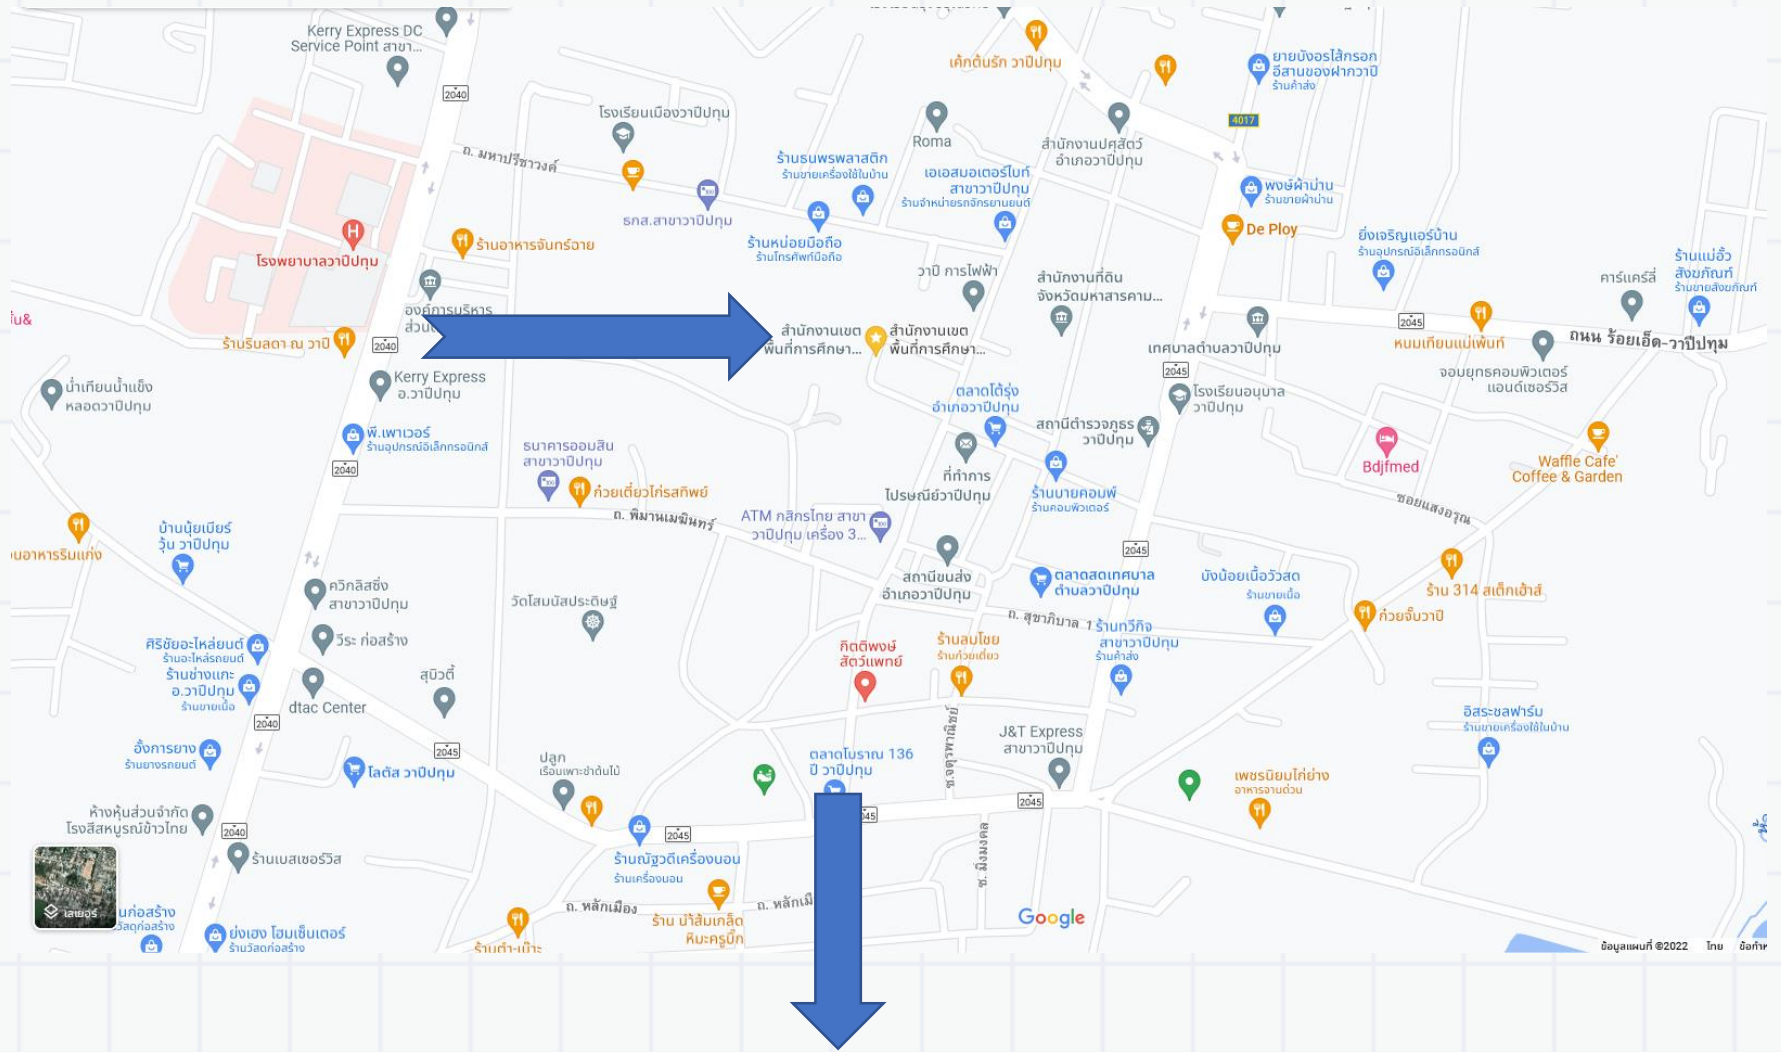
Kerry Express DC Service Point สาขา...

2040

เค้กต้นรัก วาปีปทุม

ยายบังอรไส้กรอกอีสานของฝากวาปี
ร้านค้าส่ง

โรงเรียนเมืองวาปีปทุม

ถ. มหาปรีชาวงศ์

Roma

4017

สำนักงานปศุสัตว์อำเภอวาปีปทุม

ร้านธนพรพลาสติก
ร้านขายเครื่องใช้ในบ้าน

เอเอสมอเตอร์ไบท์ สาขาวาปีปทุม
ร้านจำหน่ายรถจักรยานยนต์

พงษ์ผ้าม่าน
ร้านขายผ้าม่าน

ธกส.สาขาวาปีปทุม

De Ploy

ร้านหน่อยมือถือ
ร้านโทรศัพท์มือถือ

ยิ่งเจริญแอร์บ้าน
ร้านอุปกรณ์อิเล็กทรอนิกส์

ร้านแม่อิ๋ว สังฆภัณฑ์
ร้านขายสังฆภัณฑ์

ร้านอาหารจันทร์อาย

โรงพยาบาลวาปีปทุม

วาปี การไฟฟ้า

สำนักงานที่ดินจังหวัดมหาสารคาม...

คาร์แคร์ส์

องค์การบริหารส่วน...

สำนักงานเขตพื้นที่การศึกษา...

สำนักงานเขตพื้นที่การศึกษา...

2045

ถนน ร้อยเอ็ด-วาปีปทุม

ใน&

ร้านริมลดา ณ วาปี

2040

เทศบาลตำบลวาปีปทุม

หนมเทียนแม่เพ็นท์

จอมยุทธคอมพิวเตอร์แอนด์เซอร์วิส

น้ำเทียนน้ำแข็ง หลอดวาปีปทุม

Kerry Express อ.วาปีปทุม

ตลาดโต้รุ่ง อำเภอวาปีปทุม

2045

โรงเรียนอนุบาลวาปีปทุม

พี.เพาเวอร์
ร้านอุปกรณ์อิเล็กทรอนิกส์

ธนาคารออมสิน สาขาวาปีปทุม

สถานีตำรวจภูธรวาปีปทุม

Bdjfmed

Waffle Cafe' Coffee & Garden

2040

ที่ทำการไปรษณีย์วาปีปทุม

ก๋วยเตี๋ยวไก่รสทิพย์

ร้านนายคอมพ์
ร้านคอมพิวเตอร์

ซอยแสงอรุณ

ถ. พิมานเมฆินทร์

ATM กสิกรไทย สาขาวาปีปทุม เครื่อง 3...

บ้านนุ้ยเบียร์วุ้น วาปีปทุม

2045

นอาหารริมแก่ง

สถานีขนส่งอำเภอวาปีปทุม

ตลาดสดเทศบาลตำบลวาปีปทุม

บังน้อยเนื้อวัวสด
ร้านขายเนื้อ

ร้าน 314 สเต็กเฮ้าส์

ควิกลิสซิ่ง สาขาวาปีปทุม

วัดโสมนัสประดิษฐ์

ถ. สุขาภิบาล 1

ร้านทวีกิจ สาขาวาปีปทุม
ร้านค้าส่ง

ก๋วยจั๊บวาปี

ศิริชัยอะไหล่ยนต์
ร้านอะไหล่รถยนต์

วีระ ก่อสร้าง

กิตติพงษ์สัตวแพทย์

ร้านลมโชย
ร้านก๋วยเตี๋ยว

ร้านช่างแกะ อ.วาปีปทุม
ร้านขายเนื้อ

สุบิดดี้

dtac Center

2040

ซ. พรหมใจ

อิสระชลฟาร์ม
ร้านขายเครื่องใช้ในบ้าน

อิ่งการยาง
ร้านยางรถยนต์

2045

J&T Express สาขาวาปีปทุม

ปลูก
เรือนเพาะชำต้นไม้

ตลาดโบราณ 136 ปี วาปีปทุม

โลตัส วาปีปทุม

เพชรนิยมไก่ย่าง
อาหารจานด่วน

ห้างหุ้นส่วนจำกัด โรงสีสหบูรณ์ข้าวไทย

2045

2040

2045

ซ. มิ่งมงคล

ร้านเบสเซอร์วิส

ร้านณัฐวดีเครื่องนอน
ร้านเครื่องนอน

เลเยอร์

นก่อสร้าง
วัสดุก่อสร้าง

ถ. หลักเมือง

ร้าน ป้าส้มเกล็ด หิมะครูบิ๊ก

ถ. หลักเมื

Google

ยิ่งเฮง โฮมเซ็นเตอร์
ร้านวัสดุก่อสร้าง

ร้านตำ-เบ๊าะ

ข้อมูลแผนที่ ©2022 ไทย ข้อกำห